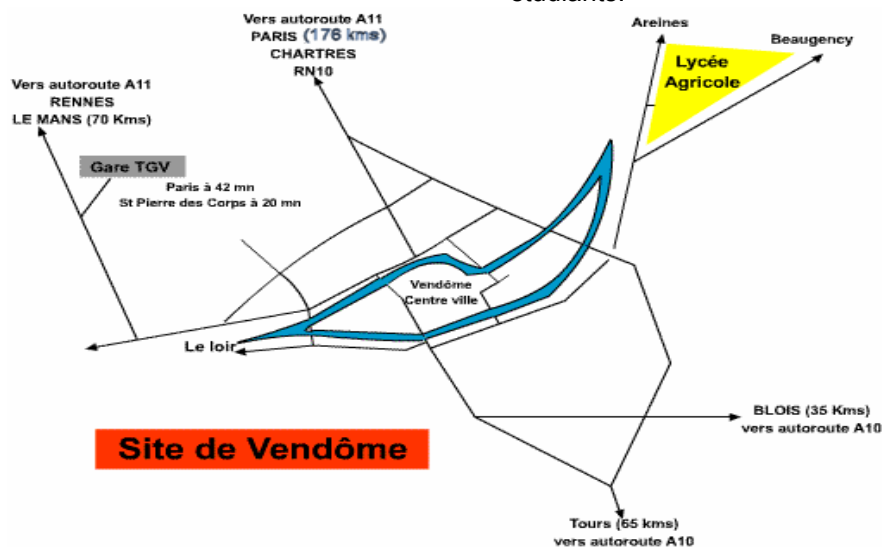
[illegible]

Vers autoroute A11
PARIS (176 kms)
CHARTRES
RN10

Areines

Beaugency

Lycée Agricole

Vers autoroute A11
RENNES
LE MANS (70 Kms)

Gare TGV

Paris à 42 mn
St Pierre des Corps à 20 mn

Vendôme Centre ville

Le loir

BLOIS (35 Kms)
vers autoroute A10

Site de Vendôme

Tours (65 kms)
vers autoroute A10